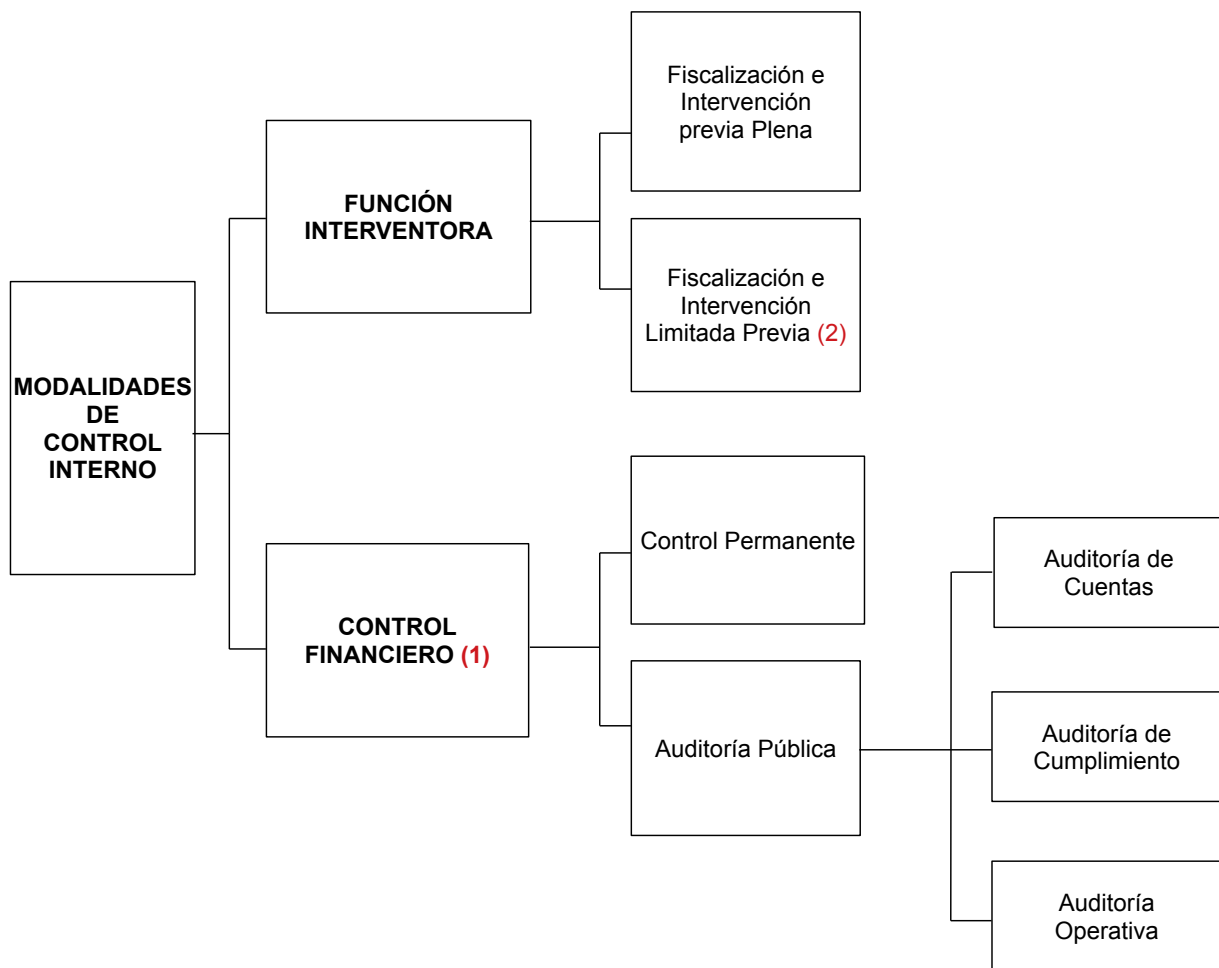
MODALIDADES DE CONTROL INTERNO

FUNCIÓN INTERVENTORA

Fiscalización e Intervención previa Plena

Fiscalización e Intervención Limitada Previa (2)

CONTROL FINANCIERO (1)

Control Permanente

Auditoría Pública

Auditoría de Cuentas

Auditoría de Cumplimiento

Auditoría Operativa